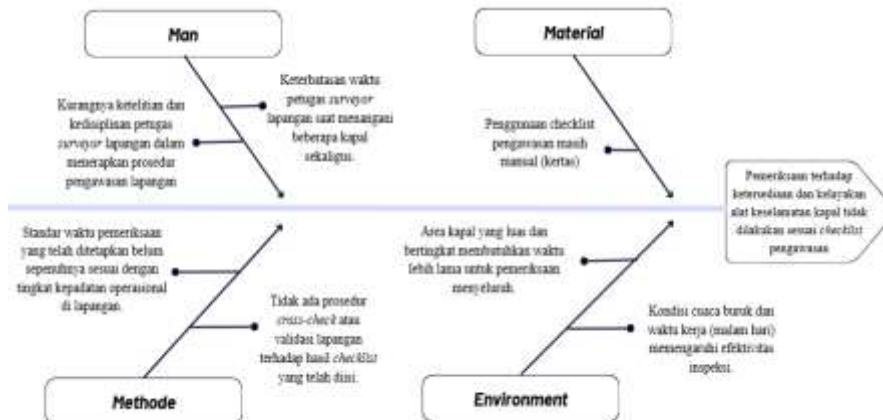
Man

Material

Keterbatasan waktu petugas *surveyor* lapangan saat menangani beberapa kapal sekaligus.

Kurangnya ketelitian dan kedisiplinan petugas *surveyor* lapangan dalam menerapkan prosedur pengawasan lapangan

Penggunaan checklist pengawasan masih manual (kertas)

Pemeriksaan terhadap ketersediaan dan kelayakan alat keselamatan kapal tidak dilakukan sesuai *checklist* pengawasan.

Standar waktu pemeriksaan yang telah ditetapkan belum sepenuhnya sesuai dengan tingkat kepadatan operasional di lapangan.

Area kapal yang luas dan bertingkat membutuhkan waktu lebih lama untuk pemeriksaan menyeluruh.

Tidak ada prosedur *cross-check* atau validasi lapangan terhadap hasil *checklist* yang telah diisi.

Kondisi cuaca buruk dan waktu kerja (malam hari) mempengaruhi efektivitas inspeksi.

Methode

Environment